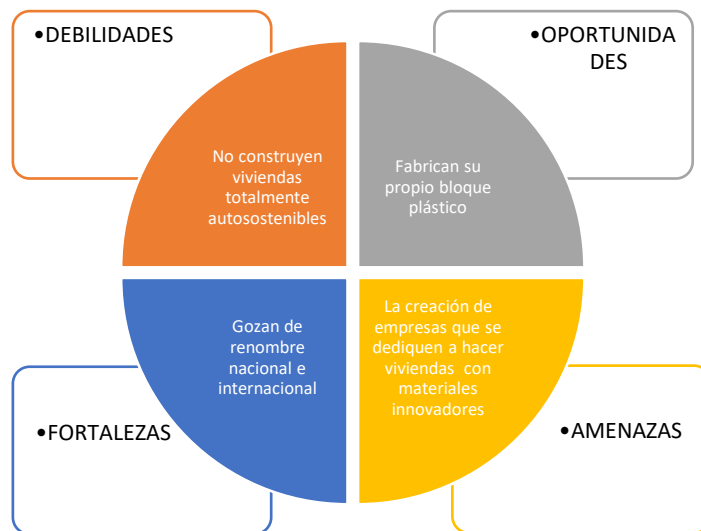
•DEBILIDADES

•OPORTUNIDADES

No construyen viviendas totalmente autosostenibles

Fabrican su propio bloque plástico

Gozan de renombre nacional e internacional

La creación de empresas que se dediquen a hacer viviendas con materiales innovadores

•FORTALEZAS

•AMENAZAS